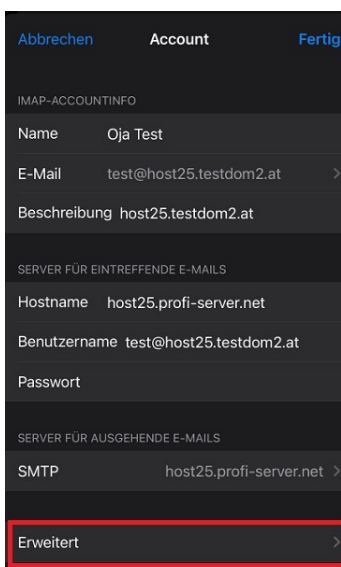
Abbrechen Account Fertig

IMAP-ACCOUNTINFO

Name Oja Test

E-Mail test@host25.testdom2.at

Beschreibung host25.testdom2.at

SERVER FÜR EINTREFFENDE E-MAILS

Hostname host25.profi-server.net

Benutzername test@host25.testdom2.at

Passwort

SERVER FÜR AUSGEHENDE E-MAILS

SMTP host25.profi-server.net

Erweitert